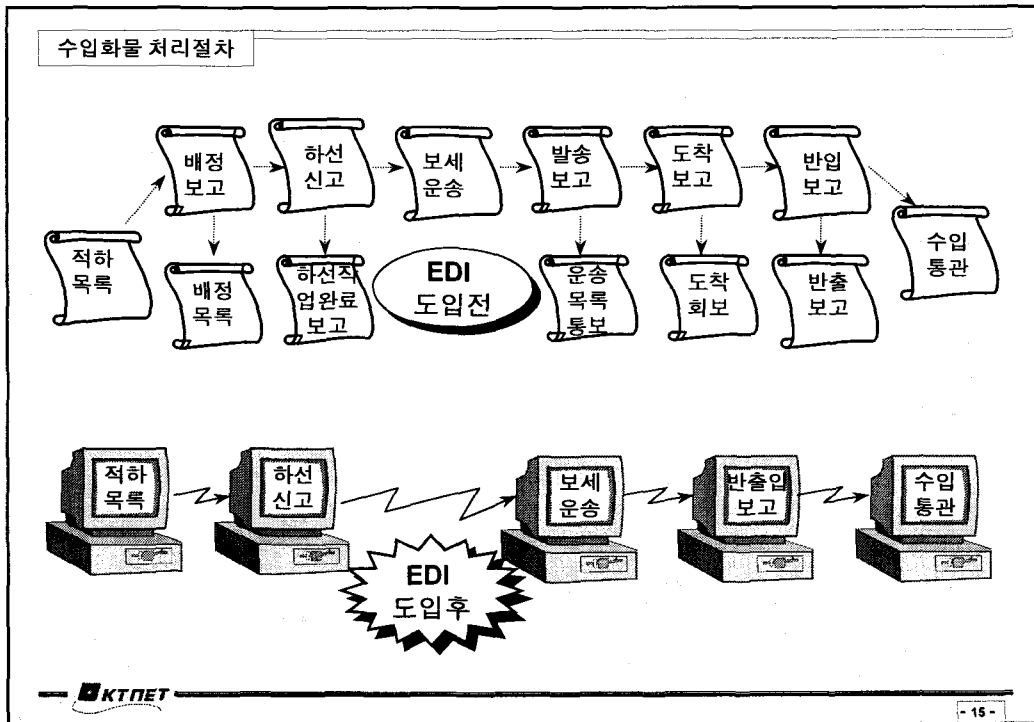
수입화물 처리절차

적하 목록

배정 보고

하선 신고

보세 운송

발송 보고

도착 보고

반입 보고

수입 통관

배정 목록

하선작 업완료 보고

EDI 도입전

운송 목록 통보

도착 회보

반출 보고

적하 목록

하선 신고

보세 운송

반출입 보고

수입 통관

EDI 도입후

KTNET

- 15 -